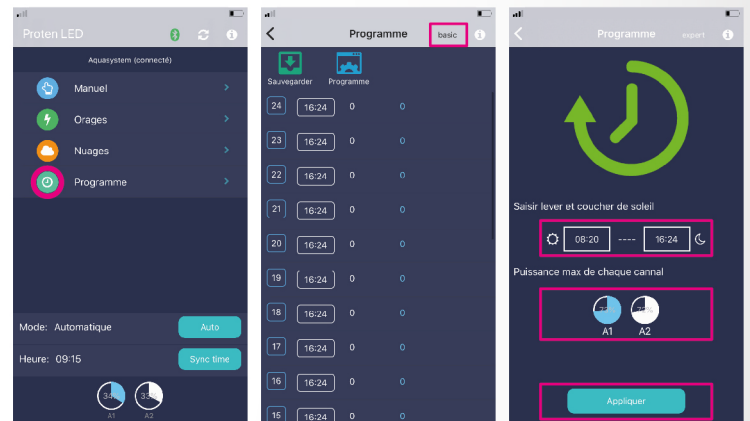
Proten LED

Aquasystem (connecté)

Manuel

Orages

Nuages

Programme

Mode: Automatique

Auto

Heure: 09:15

Sync time

34

A1

35

A2

Programme

basic

Sauvegarder

Programme

| | | | |
|---|---|---|---|
| 24 | 16:24 | 0 | 0 |
| 23 | 16:24 | 0 | 0 |
| 22 | 16:24 | 0 | 0 |
| 21 | 16:24 | 0 | 0 |
| 20 | 16:24 | 0 | 0 |
| 19 | 16:24 | 0 | 0 |
| 18 | 16:24 | 0 | 0 |
| 17 | 16:24 | 0 | 0 |
| 16 | 16:24 | 0 | 0 |
| 15 | 16:24 | 0 | 0 |

Programme

expert

Saisir lever et coucher de soleil

08:20 ---- 16:24

Puissance max de chaque cannal

A1

A2

Appliquer